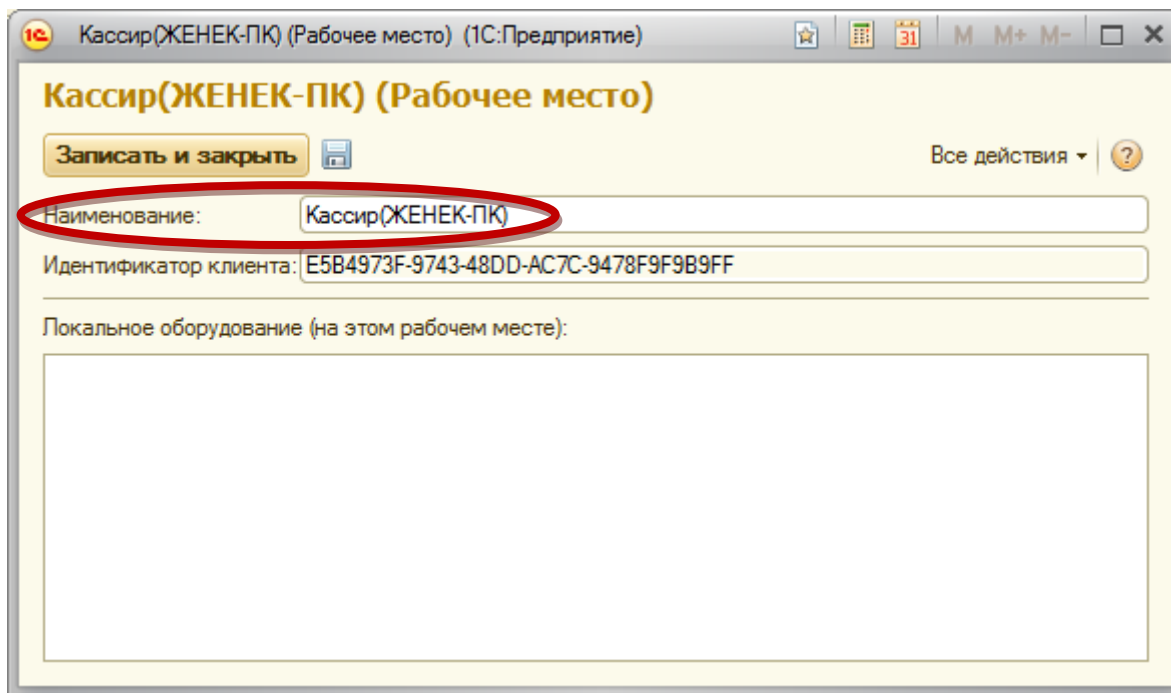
1С Кассир(ЖЕНЕК-ПК) (Рабочее место) (1С:Предприятие) 31 M M+ M-

Кассир(ЖЕНЕК-ПК) (Рабочее место)

Записать и закрыть

Все действия ▾ ?

Наименование: Кассир(ЖЕНЕК-ПК)

Идентификатор клиента: E5B4973F-9743-48DD-AC7C-9478F9F9B9FF

Локальное оборудование (на этом рабочем месте):